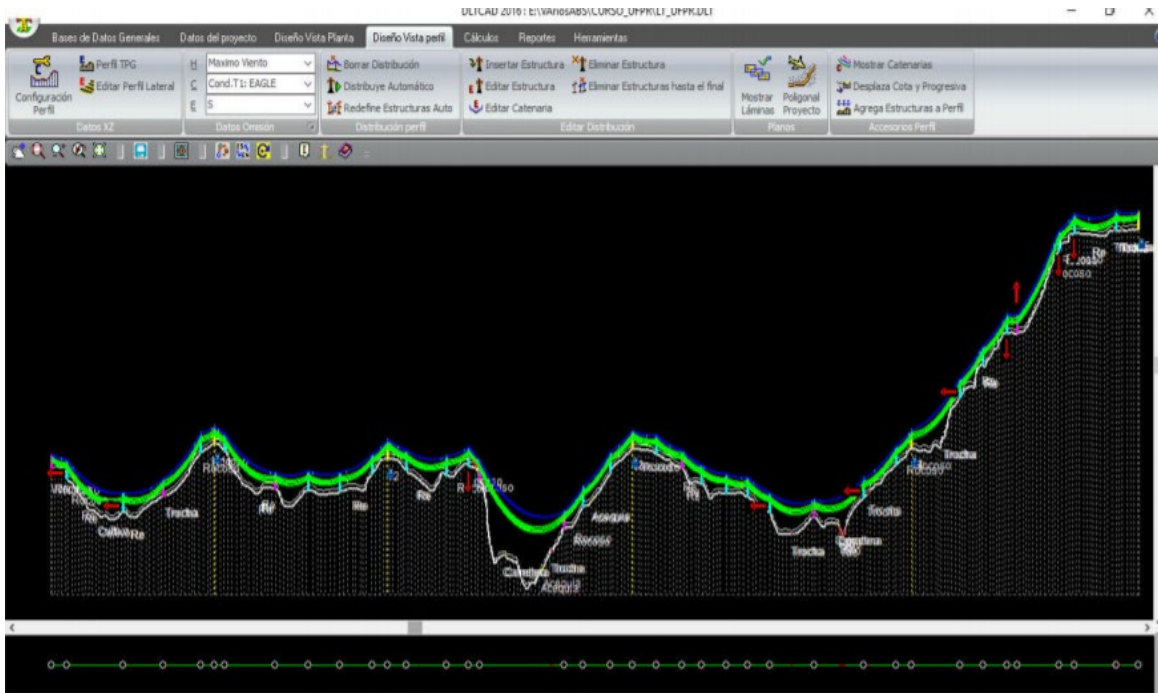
DLTCAD 2016 : E:\VArios ABS\CURSO_UFPR\LT_UFPR.DLT

Bases de Datos Generales | Datos del proyecto | Diseño Vista Planta | Diseño Vista perfil | Cálculos | Reportes | Herramientas

Configuración Perfil
Perfil TPG
Editar Perfil Lateral
Datos XZ

H Maximo Viento
C Cond.T1: EAGLE
E 5
Datos Omisión

Borrar Distribución
Distribuye Automático
Redefine Estructuras Auto
Distribución perfil

Insertar Estructura
Editar Estructura
Editar Catenaria
Eliminar Estructura
Eliminar Estructuras hasta el final
Editar Distribución

Mostrar Láminas
Poligonal Proyecto
Planos

Mostrar Catenarias
Desplaza Cota y Progresiva
Agrega Estructuras a Perfil
Accesorios Perfil

Rocoso
Rocoso
Re
Re
Rocoso
Trocha
Rocoso
Trocha
Trocha
Cultivo
Re
Re
Trocha
Re
Re
Re
Rocoso
Acequia
Rocoso
Carretera
Acequia
Rocoso
Re
Trocha
Trocha
Carretera
Rio